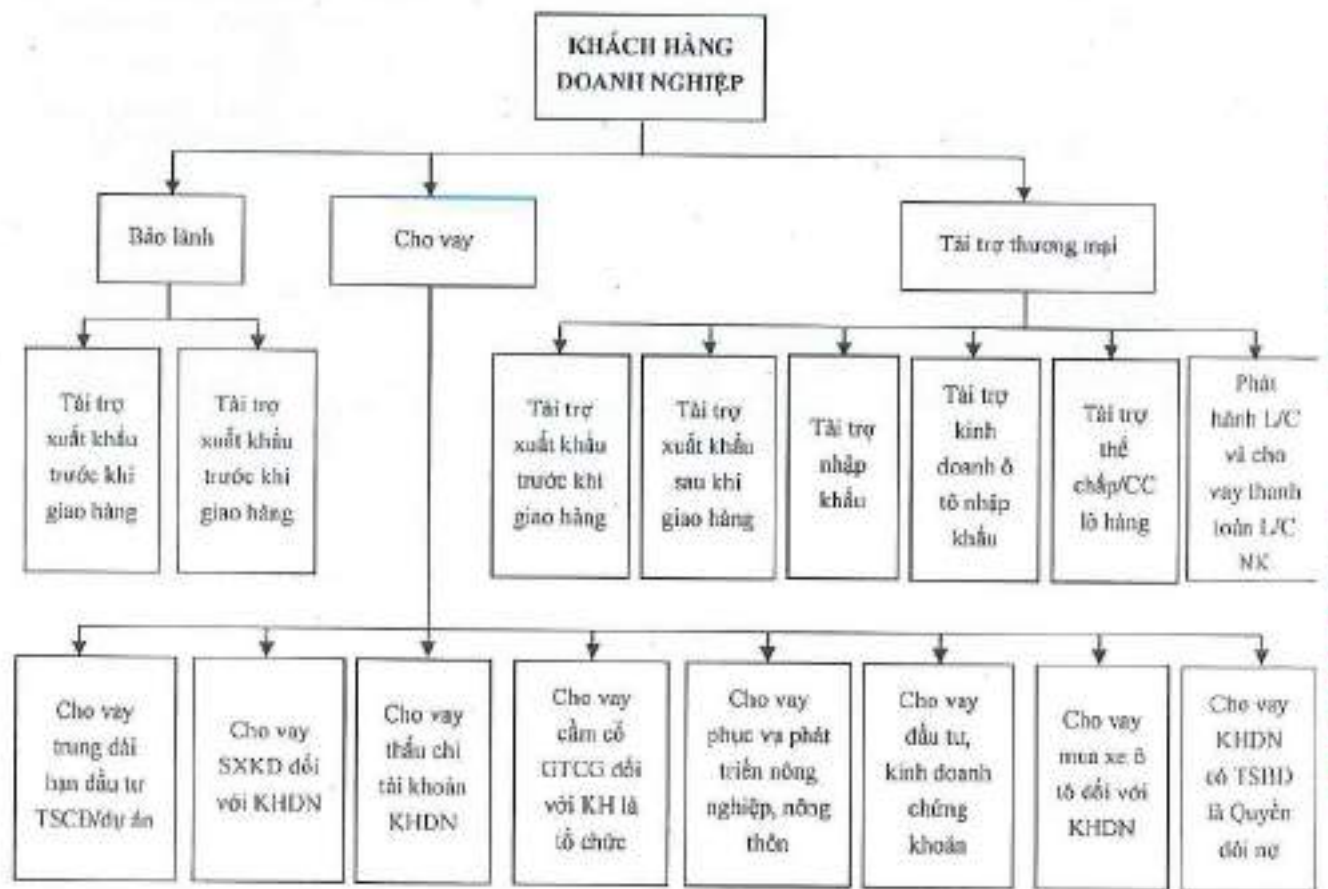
KHÁCH HÀNG DOANH NGHIỆP

Bảo lãnh

Cho vay

Tài trợ thương mại

Tài trợ xuất khẩu trước khi giao hàng

Tài trợ xuất khẩu trước khi giao hàng

Tài trợ xuất khẩu trước khi giao hàng

Tài trợ xuất khẩu sau khi giao hàng

Tài trợ nhập khẩu

Tài trợ kinh doanh ô tô nhập khẩu

Tài trợ thế chấp/CC lô hàng

Phát hành L/C và cho vay thanh toán L/C NK

Cho vay trung dài hạn đầu tư TSCĐ/dự án

Cho vay SXKD đối với KHDN

Cho vay thấu chi tài khoản KHDN

Cho vay cầm cố GTCG đối với KH là tổ chức

Cho vay phục vụ phát triển nông nghiệp, nông thôn

Cho vay đầu tư, kinh doanh chứng khoán

Cho vay mua xe ô tô đối với KHDN

Cho vay KHDN có TSBĐ là Quyền đòi nợ